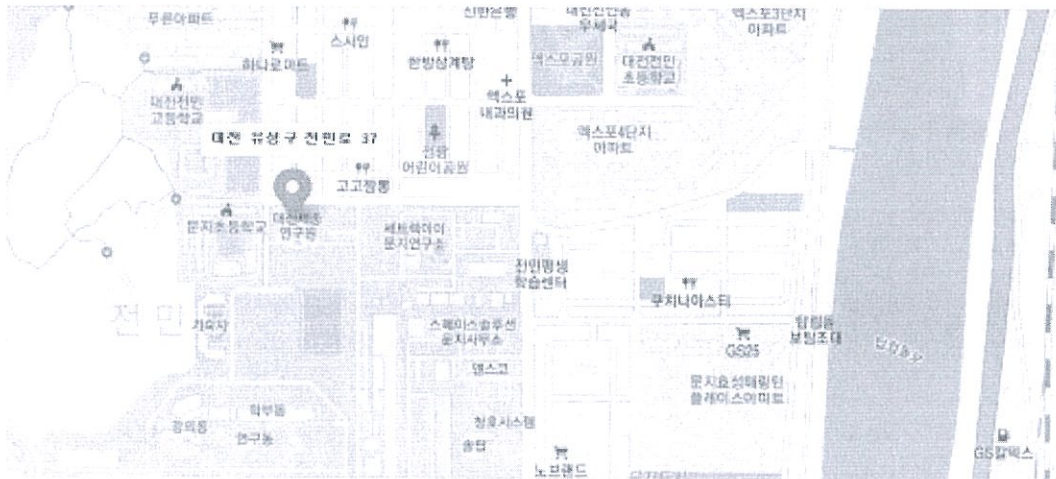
푸른아파트
스시인
신한은행
대전전민동우체국
엑스포3단지아파트
하나로마트
한방삼계탕
엑스포공원
대전전민초등학교
대전전민고등학교
엑스포내과의원
대전 유성구 전민로 37
엑스포4단지아파트
전민어린이공원
고고짬뽕
대전센터연구동
문지초등학교
세트렉아이문지연구소
전민평생학습센터
무지니아스티
전민
기숙사
스페이스솔루션문지사무소
탑립동보림조대
GS25
넴스코
문지효성해링턴플레이스아파트
학부동
창의동
연구동
청호시스템
송탑
노브랜드
GS칼텍스